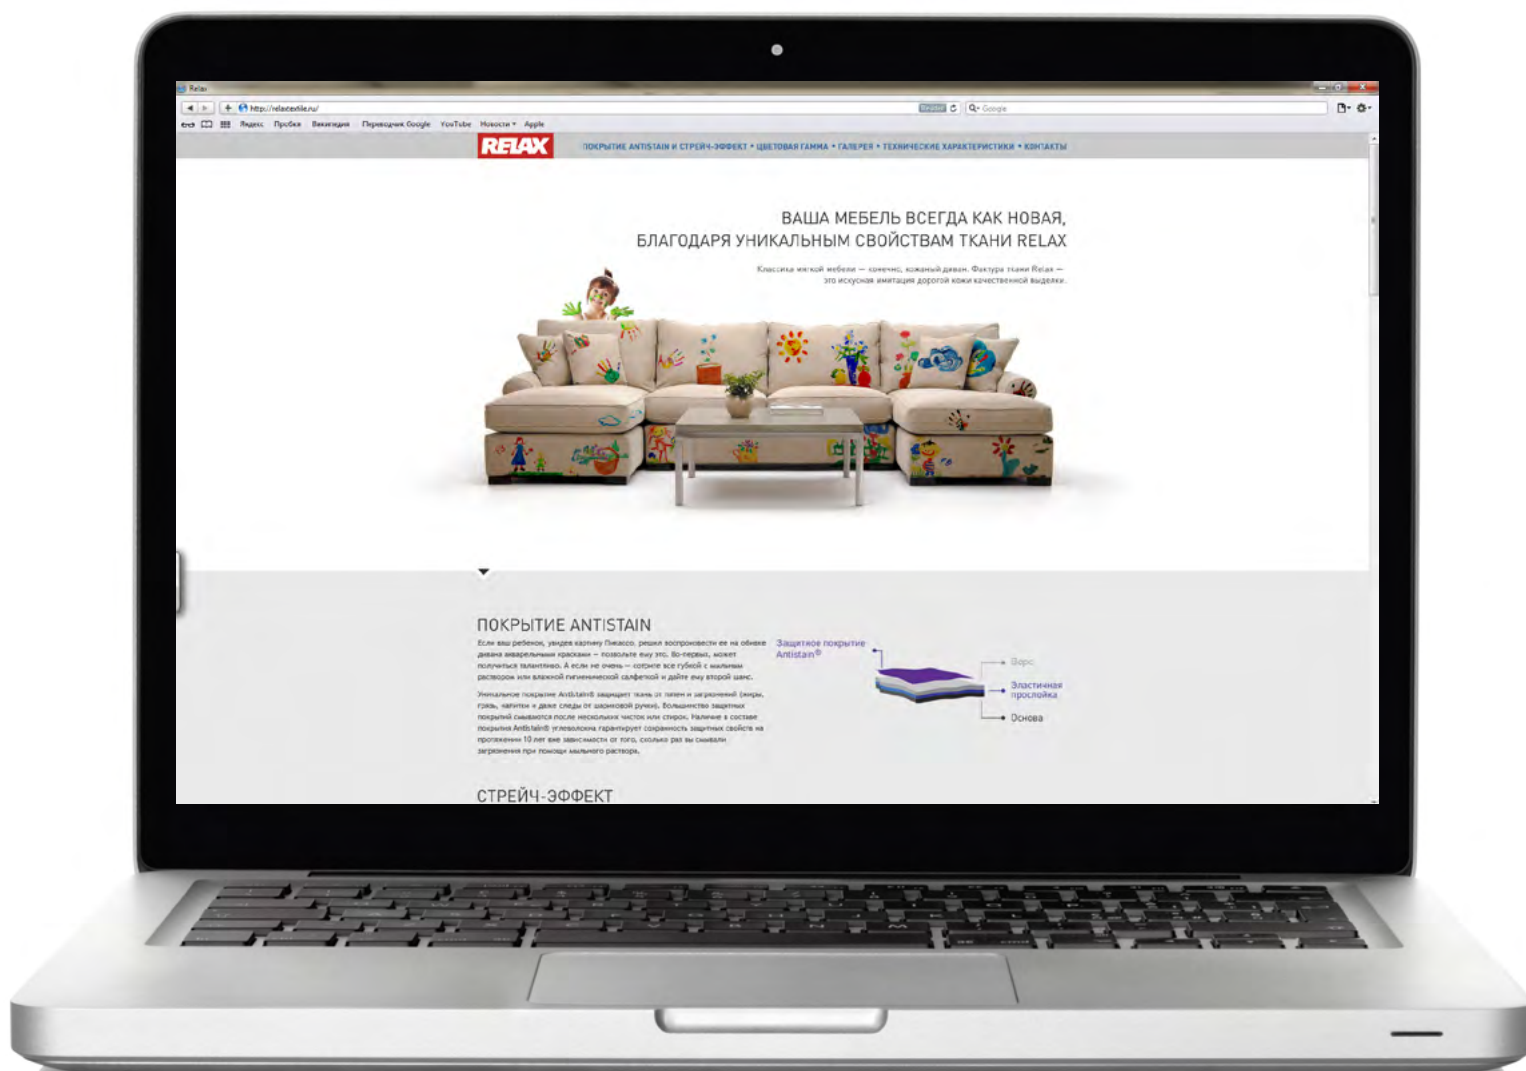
Relax

http://relaxtextile.ru/

Q- Google

Яндекс Пробки Википедия Переводчик Google YouTube Новости Apple

RELAX

ПОКРЫТИЕ ANTISTAIN И СТРЕЙЧ-ЭФФЕКТ • ЦВЕТОВАЯ ГАММА • ГАЛЕРЕЯ • ТЕХНИЧЕСКИЕ ХАРАКТЕРИСТИКИ • КОНТАКТЫ

ВАША МЕБЕЛЬ ВСЕГДА КАК НОВАЯ,
БЛАГОДАРЯ УНИКАЛЬНЫМ СВОЙСТВАМ ТКАНИ RELAX

Классика мягкой мебели — конечно, кожаный диван. Фактура ткани Relax — это искусная имитация дорогой кожи качественной выделки.

ПОКРЫТИЕ ANTISTAIN

Если ваш ребенок, увидев картину Пикассо, решил воспроизвести ее на обивке дивана акварельными красками — позвольте ему это. Во-первых, может получиться талантливо. А если не очень — сотрите все губкой с мыльным раствором или влажной гигиенической салфеткой и дайте ему второй шанс.

Уникальное покрытие Antistain® защищает ткань от пятен и загрязнений (жиры, грязь, напитки и даже следы от шариковой ручки). Большинство защитных покрытий смываются после нескольких чисток или стирок. Наличие в составе покрытия Antistain® углеволокна гарантирует сохранность защитных свойств на протяжении 10 лет вне зависимости от того, сколько раз вы смывали загрязнения при помощи мыльного раствора.

Защитное покрытие Antistain®

Ворс

Эластичная прослойка

Основа

СТРЕЙЧ-ЭФФЕКТ